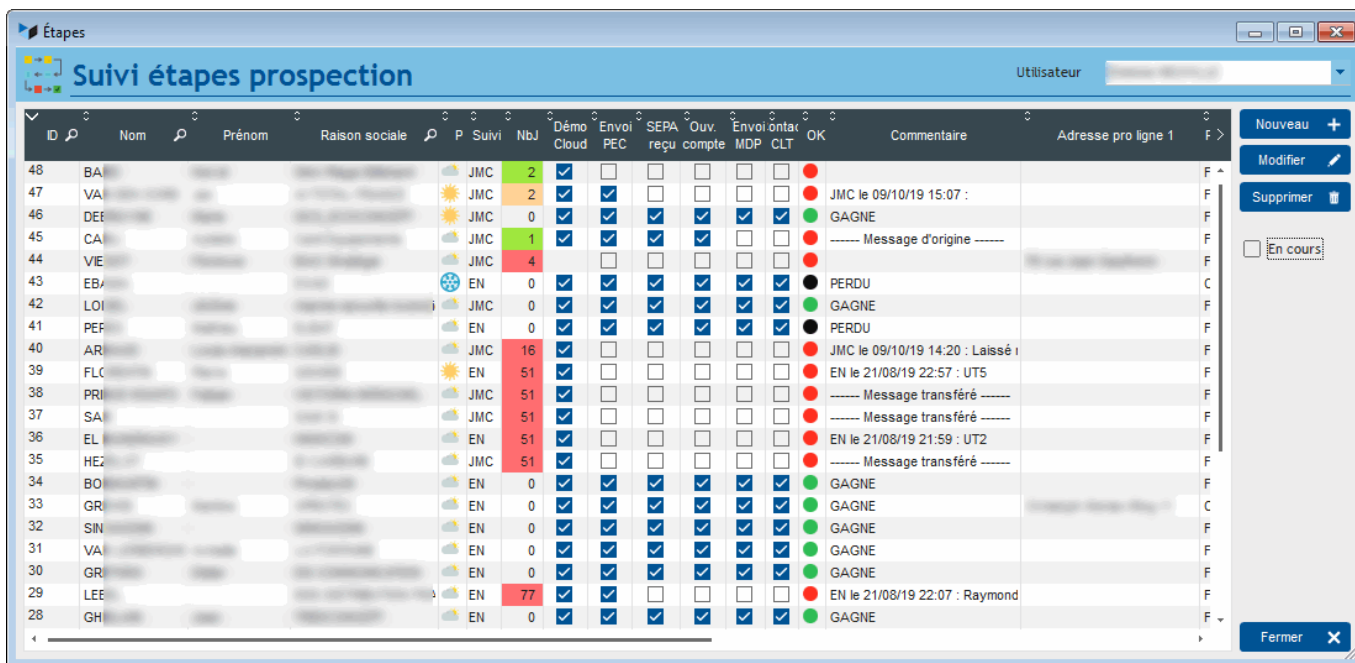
Étapes

Suivi étapes prospection

Utilisateur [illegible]

| ID | Nom | Prénom | Raison sociale | P | Suivi | NbJ | Démo Cloud | Envoi PEC | SEPA reçu | Ouv. compte | Envoi MDP | Contact CLT | OK | Commentaire | Adresse pro ligne 1 | F |
|---|---|---|---|---|---|---|---|---|---|---|---|---|---|---|---|---|
| 48 | BA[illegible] | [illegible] | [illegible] | | JMC | 2 | | | | | | | | | | F |
| 47 | VA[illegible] | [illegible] | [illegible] | | JMC | 2 | | | | | | | | JMC le 09/10/19 15:07 : | | F |
| 46 | DEB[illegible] | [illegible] | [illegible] | | JMC | 0 | | | | | | | | GAGNE | | F |
| 45 | CA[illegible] | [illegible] | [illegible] | | JMC | 1 | | | | | | | | ------ Message d'origine ------ | | F |
| 44 | VIE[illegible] | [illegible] | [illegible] | | JMC | 4 | | | | | | | | | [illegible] | F |
| 43 | EBA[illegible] | | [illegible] | | EN | 0 | | | | | | | | PERDU | | C |
| 42 | LOI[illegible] | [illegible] | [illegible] | | JMC | 0 | | | | | | | | GAGNE | | F |
| 41 | PER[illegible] | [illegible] | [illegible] | | EN | 0 | | | | | | | | PERDU | | F |
| 40 | AR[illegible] | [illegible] | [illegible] | | JMC | 16 | | | | | | | | JMC le 09/10/19 14:20 : Laissé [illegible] | | F |
| 39 | FLO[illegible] | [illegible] | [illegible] | | EN | 51 | | | | | | | | EN le 21/08/19 22:57 : UT5 | | F |
| 38 | PRI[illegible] | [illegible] | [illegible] | | JMC | 51 | | | | | | | | ------ Message transféré ------ | | F |
| 37 | SA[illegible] | | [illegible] | | JMC | 51 | | | | | | | | ------ Message transféré ------ | | F |
| 36 | EL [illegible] | | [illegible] | | EN | 51 | | | | | | | | EN le 21/08/19 21:59 : UT2 | | F |
| 35 | HE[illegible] | | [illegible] | | JMC | 51 | | | | | | | | ------ Message transféré ------ | | F |
| 34 | BO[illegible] | | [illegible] | | EN | 0 | | | | | | | | GAGNE | | F |
| 33 | GR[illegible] | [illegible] | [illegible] | | EN | 0 | | | | | | | | GAGNE | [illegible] | C |
| 32 | SIN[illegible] | | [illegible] | | EN | 0 | | | | | | | | GAGNE | | F |
| 31 | VA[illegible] | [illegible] | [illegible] | | EN | 0 | | | | | | | | GAGNE | | F |
| 30 | GR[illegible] | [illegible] | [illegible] | | EN | 0 | | | | | | | | GAGNE | | F |
| 29 | LEB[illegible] | | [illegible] | | EN | 77 | | | | | | | | EN le 21/08/19 22:07 : Raymond | | F |
| 28 | GH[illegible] | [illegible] | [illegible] | | EN | 0 | | | | | | | | GAGNE | | F |

Nouveau
Modifier
Supprimer
En cours
Fermer